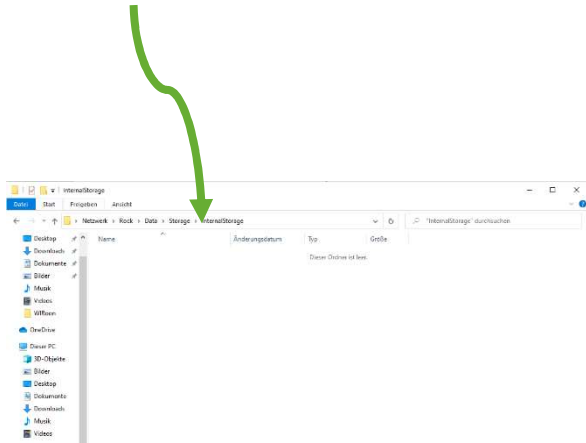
InternalStorage

Datei Start Freigeben Ansicht

Netzwerk > Rock > Data > Storage > InternalStorage

"InternalStorage" durchsuchen

Desktop
Downloads
Dokumente
Bilder
Musik
Videos
Wiffoon

OneDrive

Dieser PC
3D-Objekte
Bilder
Desktop
Dokumente
Downloads
Musik
Videos

Name
Änderungsdatum
Typ
Größe

Dieser Ordner ist leer.